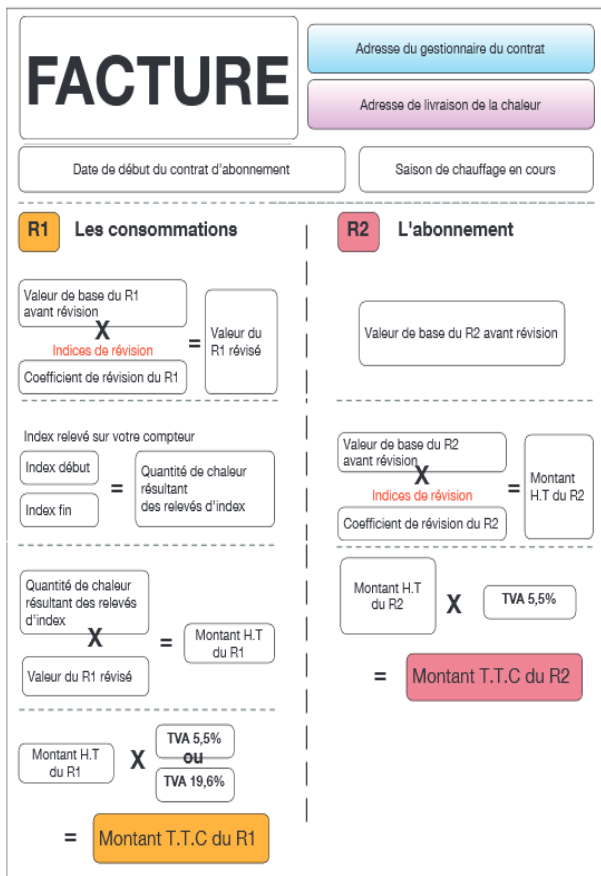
FACTURE

Adresse du gestionnaire du contrat

Adresse de livraison de la chaleur

Date de début du contrat d'abonnement

Saison de chauffage en cours

R1 Les consommations

Valeur de base du R1 avant révision
X
Indices de révision
Coefficient de révision du R1
=
Valeur du R1 révisé

Index relevé sur votre compteur
Index début
Index fin
=
Quantité de chaleur résultant des relevés d'index

Quantité de chaleur résultant des relevés d'index
X
Valeur du R1 révisé
=
Montant H.T du R1

Montant H.T du R1
X
TVA 5,5%
ou
TVA 19,6%

=
Montant T.T.C du R1

R2 L'abonnement

Valeur de base du R2 avant révision

Valeur de base du R2 avant révision
X
Indices de révision
Coefficient de révision du R2
=
Montant H.T du R2

Montant H.T du R2
X
TVA 5,5%

=
Montant T.T.C du R2